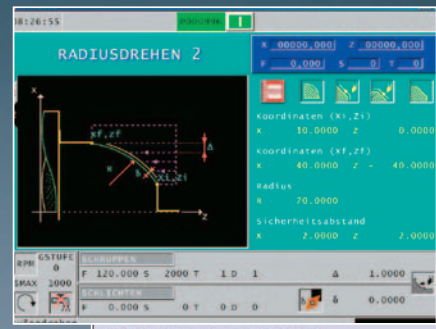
18:26:55

JOGGING

RADIUSDREHEN 2

X 00000.000 Z 00000.000

F 0.000 S 0 T 0

X

Z

Xf,Zf

Xi,Zi

R

Δ

Koordinaten (Xi,Zi)

X 10.0000 Z 0.0000

Koordinaten (Xf,Zf)

X 40.0000 Z - 40.0000

Radius

R 70.0000

Sicherheitsabstand

X 2.0000 Z 2.0000

RPM GSTUFE 0

SMAX 1000

SCHRUPPEN

F 120.000 S 2000 T 1 D 1 Δ 1.0000

SCHLICHTEN

F 0.000 S 0 T 0 D 0 δ 0.0000